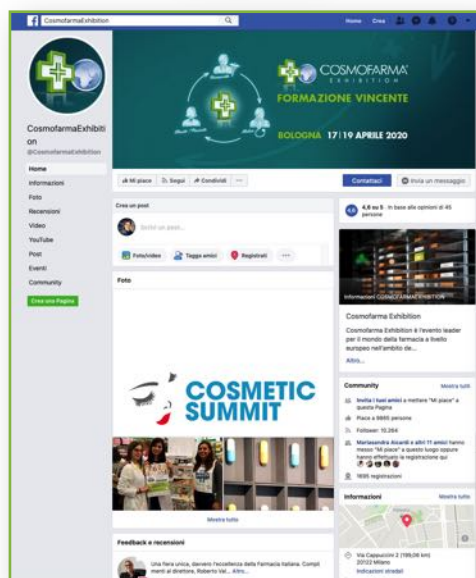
CosmofarmaExhibition

Home Crea

COSMOFARMA EXHIBITION

FORMAZIONE VINCENTE

BOLOGNA 17|19 APRILE 2020

CosmofarmaExhibition
@CosmofarmaExhibition

Home
Informazioni
Foto
Recensioni
Video
YouTube
Post
Eventi
Community

Crea una Pagina

Mi piace Segui Condividi ···

Contattaci

Invia un messaggio

Crea un post

Scrivi un post...

Foto/video Tagga amici Registrati ···

Foto

COSMETIC SUMMIT

Mostra tutto

Feedback e recensioni

Una fiera unica, davvero l'eccellenza della Farmacia Italiana. Complimenti al direttore, Roberto Val... Altro...

4,6 su 5 · In base alle opinioni di 45 persone

Informazioni COSMOFARMA EXHIBITION

Cosmofarma Exhibition

Cosmofarma Exhibition è l'evento leader per il mondo della farmacia a livello europeo nell'ambito de...

Altro...

Community

Mostra tutte

Invita i tuoi amici a mettere "Mi piace" a questa Pagina

Piace a 9865 persone

Follower: 10.264

Mariasandra Alcardi e altri 11 amici hanno messo "Mi piace" a questo luogo oppure hanno effettuato la registrazione qui

1695 registrazioni

Informazioni

Mostra tutte

Via Cappuccini 2 (199,96 km)
20122 Milano
Indicazioni stradali